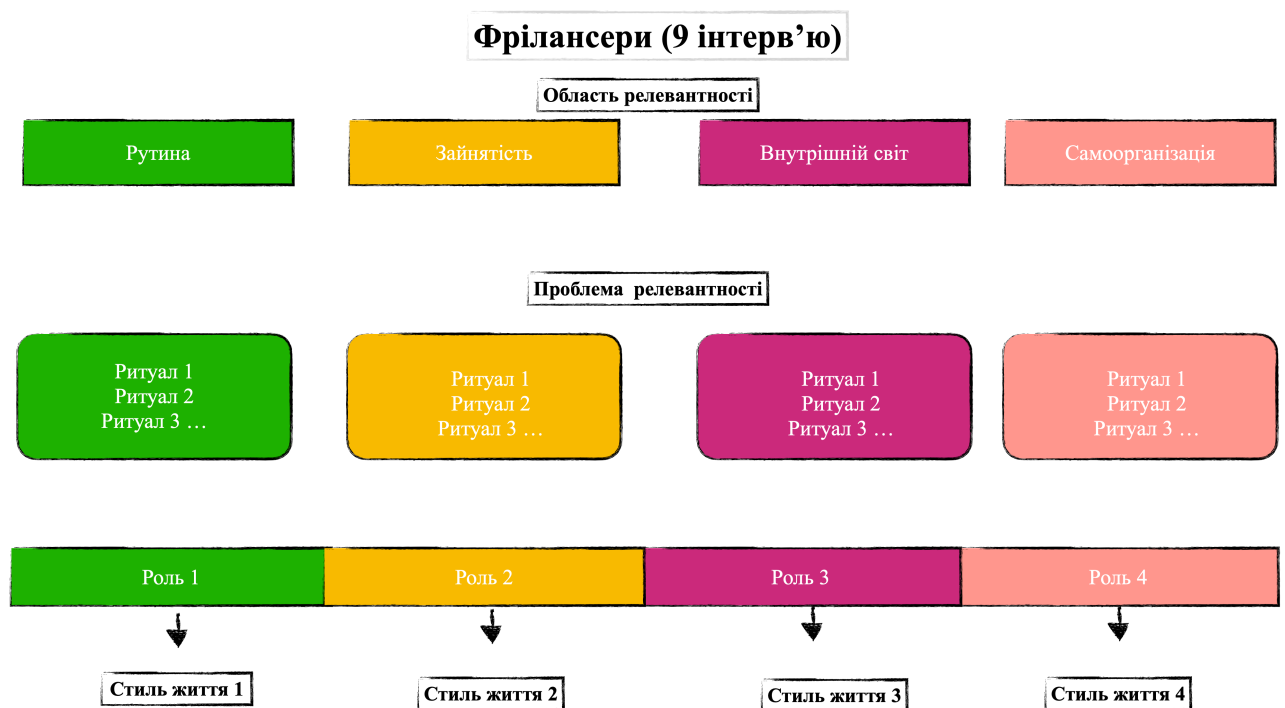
Фрілансери (9 інтерв'ю)

Область релевантності

Рутина

Зайнятість

Внутрішній світ

Самоорганізація

Проблема релевантності

Ритуал 1
Ритуал 2
Ритуал 3 …

Ритуал 1
Ритуал 2
Ритуал 3 …

Ритуал 1
Ритуал 2
Ритуал 3 …

Ритуал 1
Ритуал 2
Ритуал 3 …

Роль 1

Роль 2

Роль 3

Роль 4

Стиль життя 1

Стиль життя 2

Стиль життя 3

Стиль життя 4